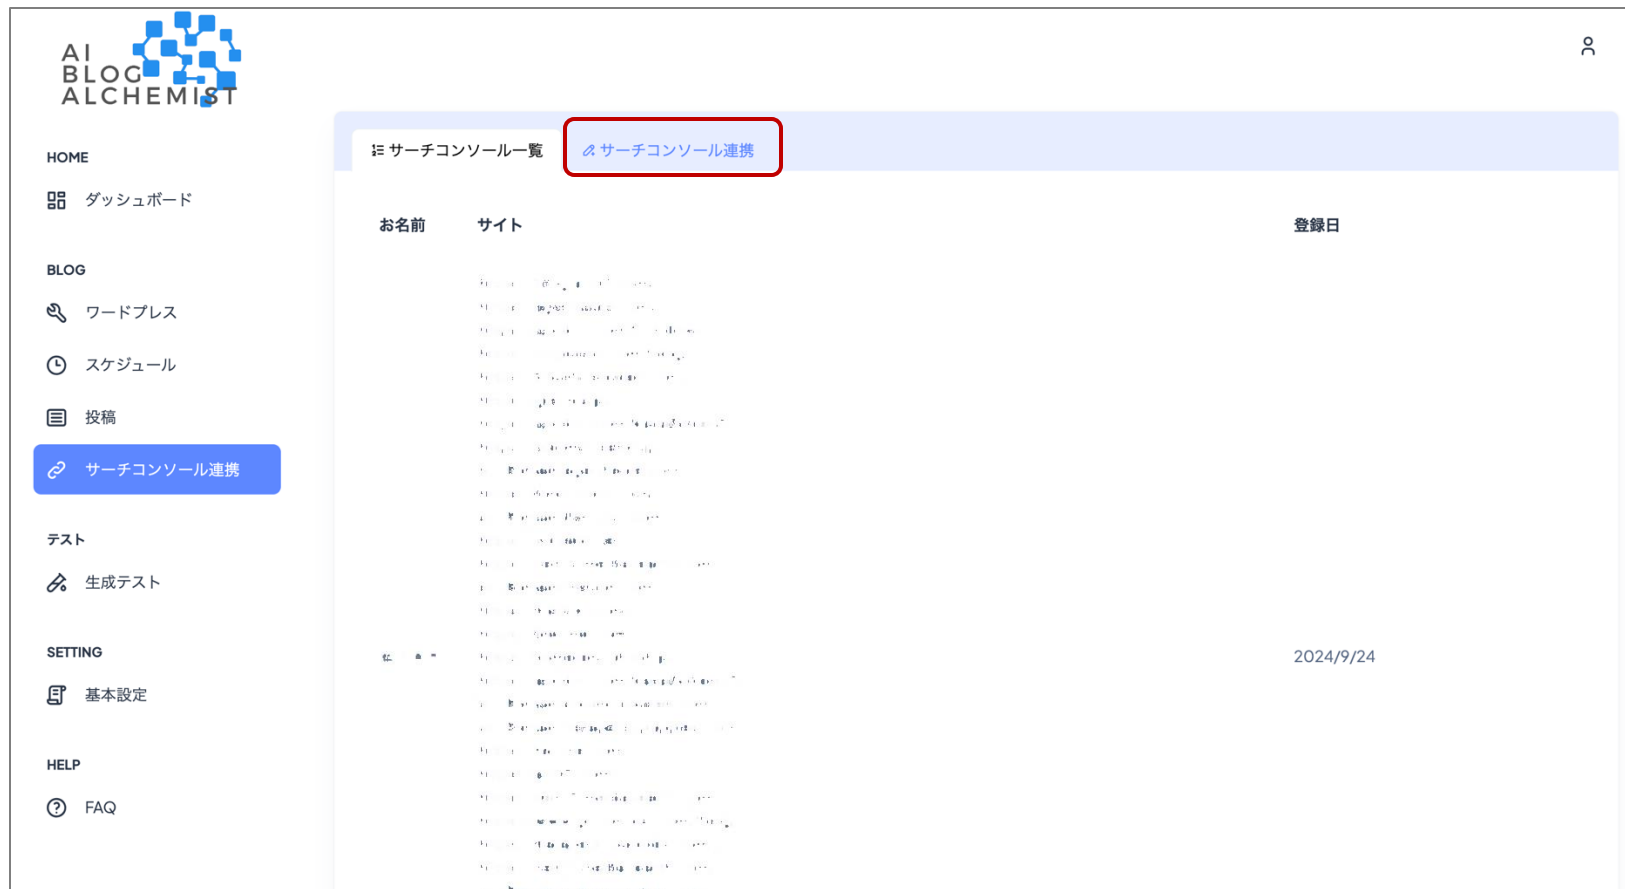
AI BLOG ALCHEMIST

HOME
ダッシュボード

BLOG
ワードプレス
スケジュール
投稿
サーチコンソール連携

テスト
生成テスト

SETTING
基本設定

HELP
FAQ

サーチコンソール一覧
サーチコンソール連携

| お名前 | サイト | 登録日 |
|---|---|---|
| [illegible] | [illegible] | 2024/9/24 |